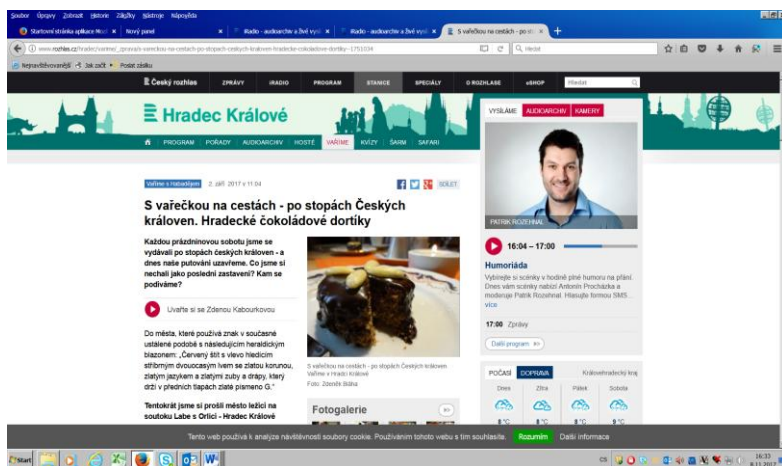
Soubor Úpravy Zobrazit Historie Záložky Nástroje Nápověda

Startovní stránka aplikace Mozil × | Nový panel × | iRadio - audioarchiv a živé vysí × | iRadio - audioarchiv a živé vysí × | S vařečkou na cestách - po st × | +

www.rozhlas.cz/hradec/varime/_zprava/s-vareckou-na-cestach-po-stopach-ceskych-kraloven-hradecke-cokoladove-dortky--1751034

Hledat

Nejnavštěvovanější Jak začít Posílat zásilku

Český rozhlas ZPRÁVY IRADIO PROGRAM STANICE SPECIÁLY O ROZHLASE eSHOP Hledat

Hradec Králové

PROGRAM POŘADY AUDIOARCHIV HOSTÉ VAŘÍME KVÍZY ŠARM SAFARI

VYSÍLÁME AUDIOARCHIV KAMERY

Vaříme s Habartíkem 2. září 2017 v 11:04 SDÍLET

S vařečkou na cestách - po stopách Českých královen. Hradecké čokoládové dortíky

Každou prázdninovou sobotu jsme se vydávali po stopách českých královen - a dnes naše putování uzavřeme. Co jsme si nechali jako poslední zastavení? Kam se podíváme?

Uvařte si se Zdenou Kabourkovou

Do města, které používá znak v současné ustálené podobě s následujícím heraldickým blazonem: „Červený štít s vlevo hledícím stříbrným dvouocasým lvem se zlatou korunou, zlatým jazykem a zlatými zuby a drápy, který drží v předních tlapách zlaté písmeno G."

Tentokrát jsme si prošli město ležící na soutoku Labe s Orlicí - Hradec Králové

S vařečkou na cestách - po stopách Českých královen Vaříme v Hradci Králové
Foto: Zdeněk Bláha

Fotogalerie

PATRIK ROZEHNAL

16:04 – 17:00

Humoriáda

Vybíejte si scénky v hodině plné humoru na přání. Dnes vám scénky nabízí Antonín Procházka a moderuje Patrik Rozehnal. Hlasujte formou SMS ... více

17:00 Zprávy

Další program

POČASÍ DOPRAVA Královéhradecký kraj

Dnes Zítra Pátek Sobota

Tento web používá k analýze návštěvnosti soubory cookie. Používáním tohoto webu s tím souhlasíte. Rozumím Další informace

Start

CS 16:33